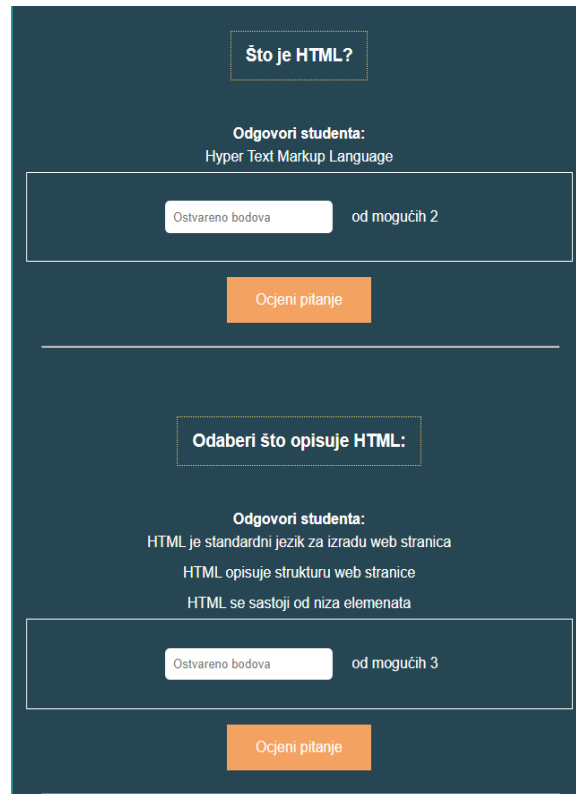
Što je HTML?

Odgovori studenta:
Hyper Text Markup Language

Ostvareno bodova od mogućih 2

Ocjeni pitanje

Odaberi što opisuje HTML:

Odgovori studenta:
HTML je standardni jezik za izradu web stranica
HTML opisuje strukturu web stranice
HTML se sastoji od niza elemenata

Ostvareno bodova od mogućih 3

Ocjeni pitanje